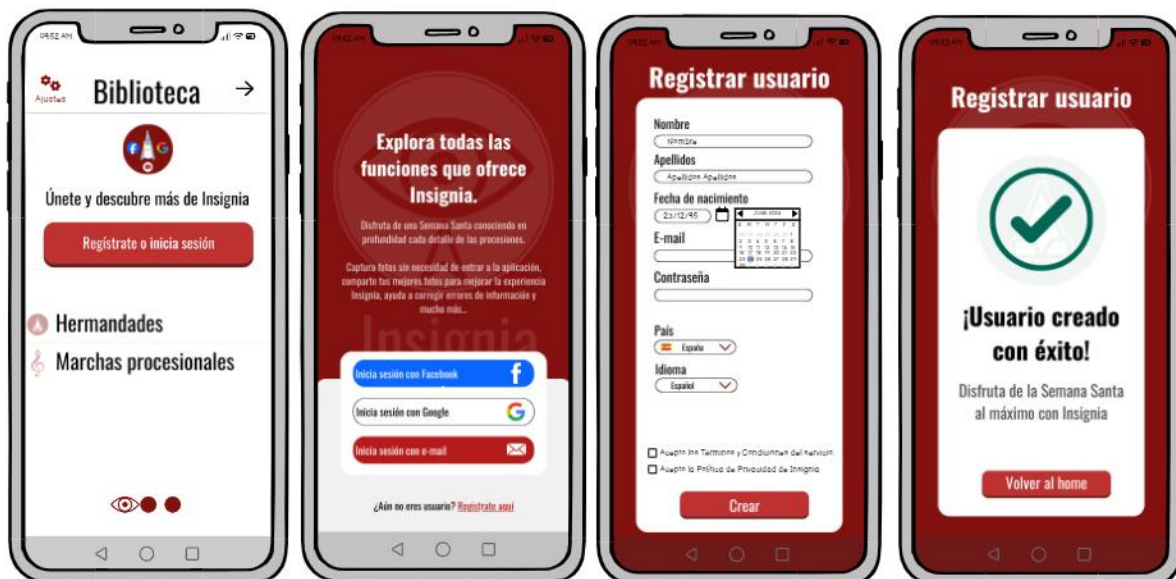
09:52 AM

Ajustes

Biblioteca

Únete y descubre más de Insignia

Regístrate o inicia sesión

Hermandades

Marchas procesionales

09:52 AM

Explora todas las funciones que ofrece Insignia.

Disfruta de una Semana Santa conociendo en profundidad cada detalle de las procesiones.

Captura fotos sin necesidad de entrar a la aplicación, comparte tus mejores fotos para mejorar la experiencia Insignia, ayuda a corregir errores de información y mucho más...

Insignia

Inicia sesión con Facebook

Inicia sesión con Google

Inicia sesión con e-mail

¿Aún no eres usuario? Regístrate aquí

09:52 AM

Registrar usuario

Nombre

Nombre

Apellidos

Apellidos Apellidos

Fecha de nacimiento

23/12/95

JUNE 2024

S M T W T F S

E-mail

Contraseña

País

España

Idioma

Español

Acepto los Términos y Condiciones del servicio

Acepto la Política de Privacidad de Insignia

Crear

09:52 AM

Registrar usuario

¡Usuario creado con éxito!

Disfruta de la Semana Santa al máximo con Insignia

Volver al home